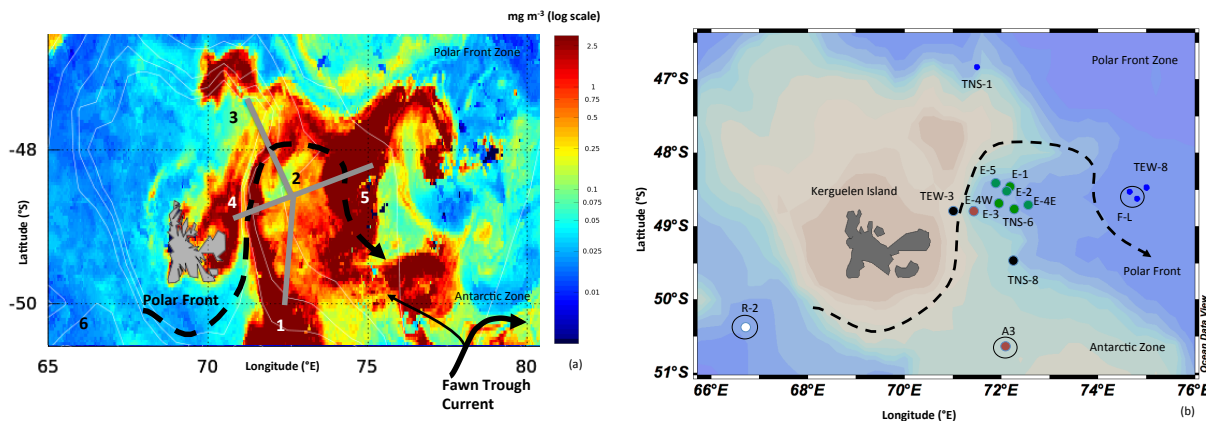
mg m$^{-3}$ (log scale)

Polar Front Zone

2.5
1
0.75
0.5
0.25
0.1
0.075
0.05
0.025
0.01

3
2
4
5
1
6

-48
-50
Latitude (°S)

Polar Front

Antarctic Zone

65
70
75
80
Longitude (°E)

Fawn Trough Current

(a)

47°S
48°S
49°S
50°S
51°S
Latitude (°S)

TNS-1
Polar Front Zone
E-5
E-1
E-2
E-4E
E-4W
E-3
TNS-6
TEW-3
Kerguelen Island
TEW-8
F-L
Polar Front
TNS-8
R-2
A3
Antarctic Zone

66°E
68°E
70°E
72°E
74°E
76°E
Longitude (°E)

Ocean Data View

(b)